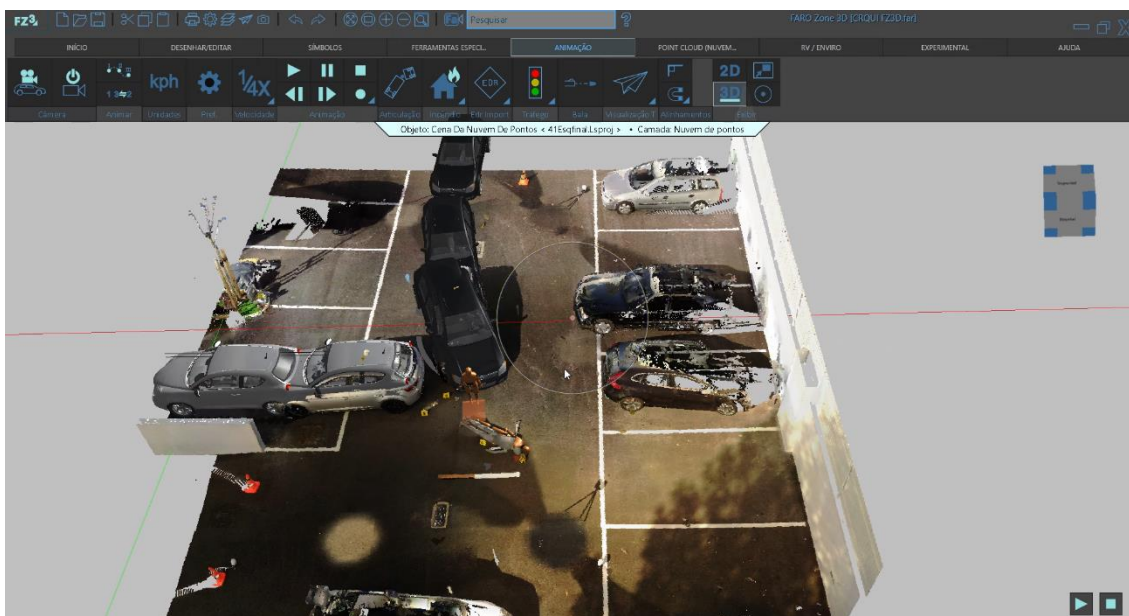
FZ3D

Pesquisar

FARO Zone 3D [CROQUI FZ3D.far]

INÍCIO
DESENHAR/EDITAR
SÍMBOLOS
FERRAMENTAS ESPECI..
ANIMAÇÃO
POINT CLOUD (NUVEM...
RV / ENVIRO
EXPERIMENTAL
AJUDA

kph
1/4X
1 2
EDR
2D
3D

Câmera
Animar
Unidades
Pref.
Velocidade
Animação
Articulação
Incêndio
Edr Import
Tráfego
Aula
Visualização T
Alinhamentos
Exibir

Objeto: Cena De Nuvem De Pontos < 41Esqfinal.Lsproj > • Camada: Nuvem de pontos